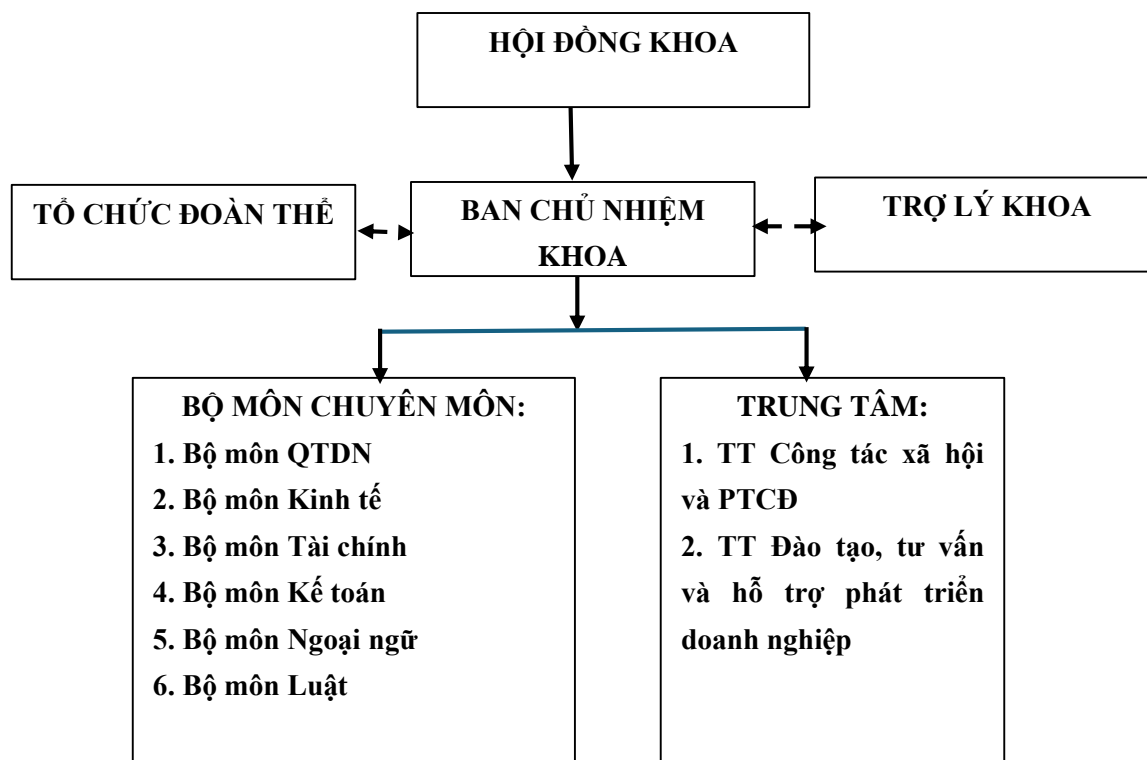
HỘI ĐỒNG KHOA

TỔ CHỨC ĐOÀN THỂ

BAN CHỦ NHIỆM KHOA

TRỢ LÝ KHOA

BỘ MÔN CHUYÊN MÔN:
1. Bộ môn QTDN
2. Bộ môn Kinh tế
3. Bộ môn Tài chính
4. Bộ môn Kế toán
5. Bộ môn Ngoại ngữ
6. Bộ môn Luật

TRUNG TÂM:
1. TT Công tác xã hội và PTCĐ
2. TT Đào tạo, tư vấn và hỗ trợ phát triển doanh nghiệp